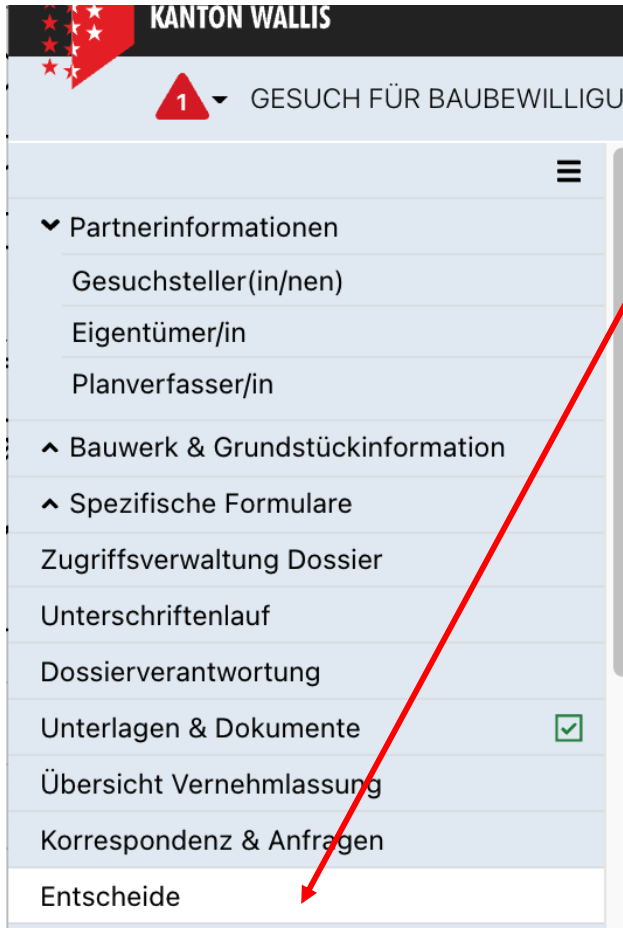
KANTON WALLIS

1 GESUCH FÜR BAUBEWILLIGU

Partnerinformationen

Gesuchsteller(in/nen)

Eigentümer/in

Planverfasser/in

Bauwerk & Grundstückinformation

Spezifische Formulare

Zugriffsverwaltung Dossier

Unterschriftenlauf

Dossierverantwortung

Unterlagen & Dokumente

Übersicht Vernehmlassung

Korrespondenz & Anfragen

Entscheide